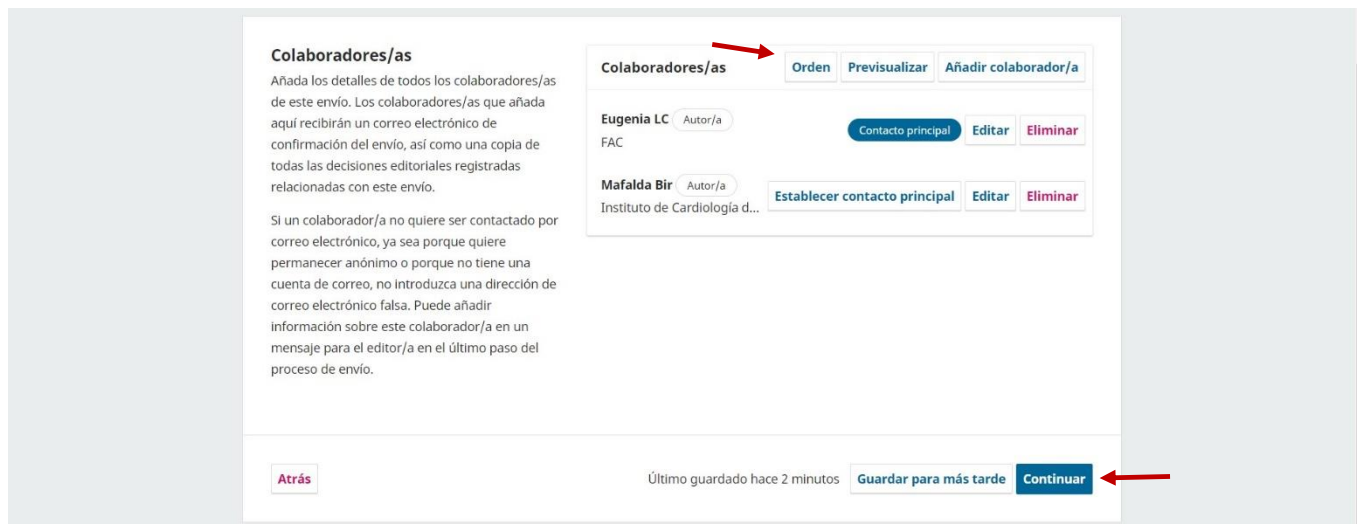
Colaboradores/as

Añada los detalles de todos los colaboradores/as de este envío. Los colaboradores/as que añada aquí recibirán un correo electrónico de confirmación del envío, así como una copia de todas las decisiones editoriales registradas relacionadas con este envío.

Si un colaborador/a no quiere ser contactado por correo electrónico, ya sea porque quiere permanecer anónimo o porque no tiene una cuenta de correo, no introduzca una dirección de correo electrónico falsa. Puede añadir información sobre este colaborador/a en un mensaje para el editor/a en el último paso del proceso de envío.

Colaboradores/as Orden Previsualizar Añadir colaborador/a

Eugenia LC Autor/a
FAC
Contacto principal Editar Eliminar

Mafalda Bir Autor/a
Instituto de Cardiología d...
Establecer contacto principal Editar Eliminar

Atrás

Último guardado hace 2 minutos Guardar para más tarde Continuar